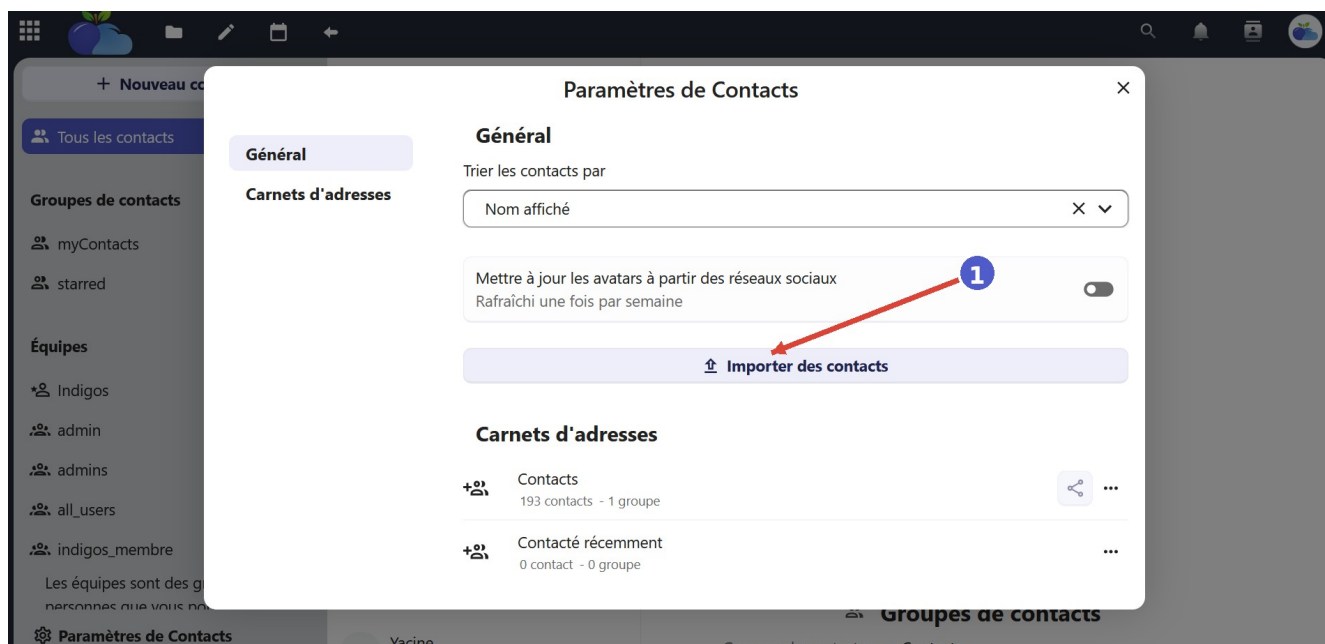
+ Nouveau co

Tous les contacts

Groupes de contacts

myContacts

starred

Équipes

Indigos

admin

admins

all_users

indigos_membre

Les équipes sont des gr personnes que vous po

Paramètres de Contacts

Yacine

Groupes de contacts

Paramètres de Contacts

×

Général

Carnets d'adresses

Général

Trier les contacts par

Nom affiché

Mettre à jour les avatars à partir des réseaux sociaux
Rafraîchi une fois par semaine

1

Importer des contacts

Carnets d'adresses

Contacts
193 contacts - 1 groupe

Contacté récemment
0 contact - 0 groupe